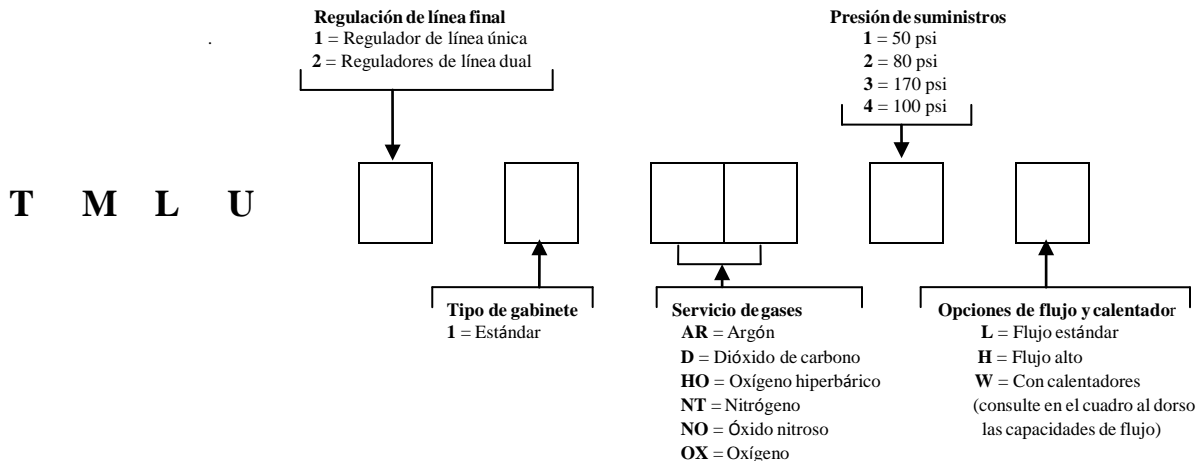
Regulación de línea final
1 = Regulador de línea única
2 = Reguladores de línea dual

Presión de suministros
1 = 50 psi
2 = 80 psi
3 = 170 psi
4 = 100 psi

T M L U

Tipo de gabinete
1 = Estándar

Servicio de gases
AR = Argón
D = Dióxido de carbono
HO = Oxígeno hiperbárico
NT = Nitrógeno
NO = Óxido nitroso
OX = Oxígeno

Opciones de flujo y calentador
L = Flujo estándar
H = Flujo alto
W = Con calentadores
(consulte en el cuadro al dorso las capacidades de flujo)